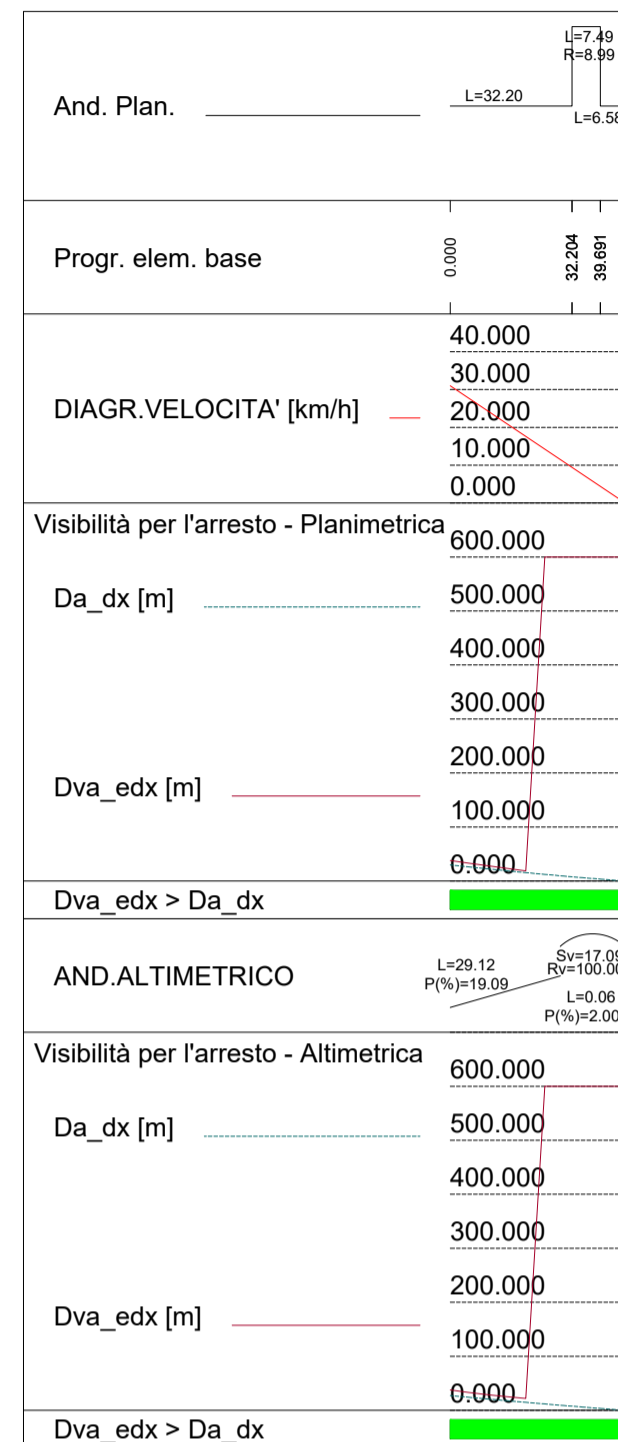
And. Plan.

L=7.49
R=8.99
L=32.20
L=6.58

Progr. elem. base

0.000
32.204
39.691

DIAGR.VELOCITA' [km/h]

40.000
30.000
20.000
10.000
0.000

Visibilità per l'arresto - Planimetrica

Da_dx [m]

Dva_edx [m]

600.000
500.000
400.000
300.000
200.000
100.000
0.000

Dva_edx > Da_dx

AND.ALTIMETRICO

L=29.12
P(%)=19.09
Sv=17.09
Rv=100.00
L=0.06
P(%)=2.00

Visibilità per l'arresto - Altimetrica

Da_dx [m]

Dva_edx [m]

600.000
500.000
400.000
300.000
200.000
100.000
0.000

Dva_edx > Da_dx